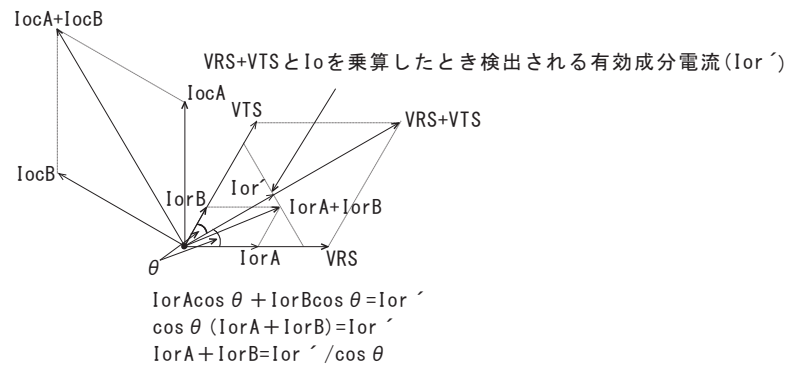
IocA+IocB

VRS+VTSとIoを乗算したとき検出される有効成分電流(Ior´)

IocA

VTS

VRS+VTS

IocB

Ior´

IorB

IorA+IorB

θ

IorA

VRS

IorAcos θ ＋IorBcos θ =Ior ´
cos θ (IorA＋IorB)=Ior ´
IorA＋IorB=Ior ´ /cos θ